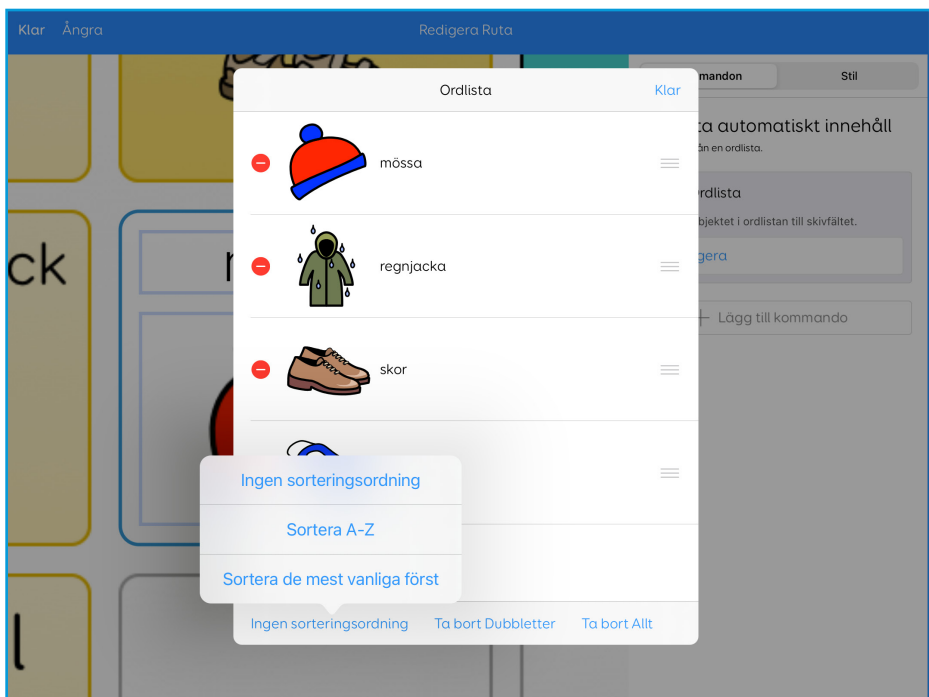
Klar Ångra

Redigera Ruta

mandon

Stil

ta automatiskt innehåll

ån en ordlista.

rdlista

bjektet i ordlistan till skivfältet.

gera

Lägg till kommando

ck

l

Ordlista

Klar

mössa

regnjacka

skor

Ingen sorteringsordning

Sortera A-Z

Sortera de mest vanliga först

Ingen sorteringsordning

Ta bort Dubbletter

Ta bort Allt